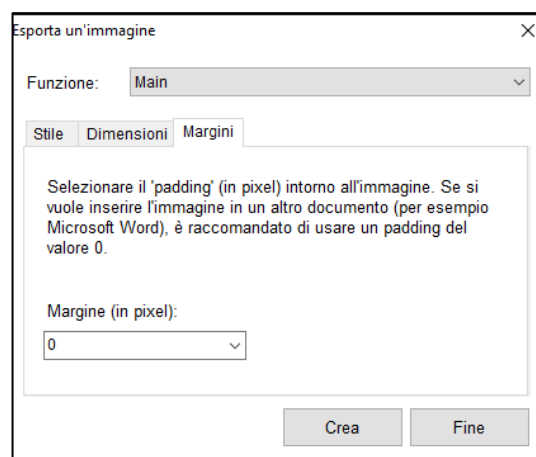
Esporta un'immagine

×

Funzione: Main

Stile Dimensioni Margini

Selezionare il 'padding' (in pixel) intorno all'immagine. Se si vuole inserire l'immagine in un altro documento (per esempio Microsoft Word), è raccomandato di usare un padding del valore 0.

Margine (in pixel):

0

Crea Fine